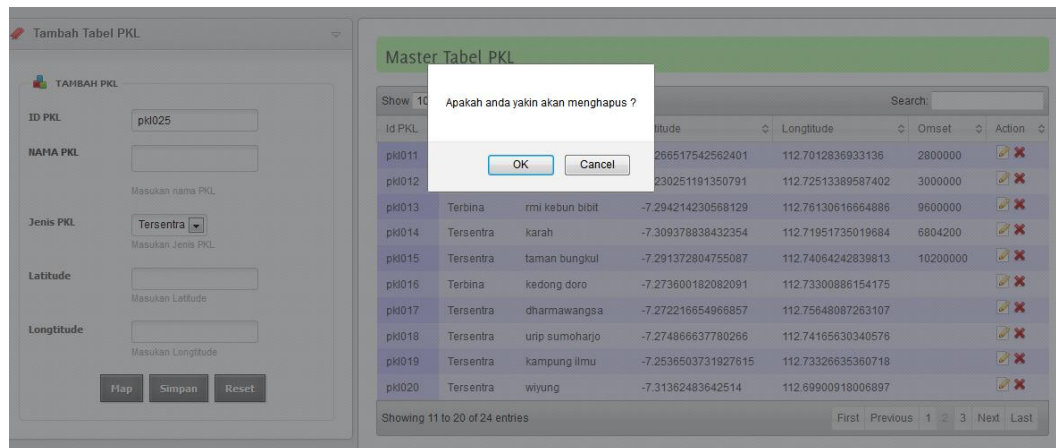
Tambah Tabel PKL

TAMBAH PKL

ID PKL pkl025

NAMA PKL

Masukan nama PKL

Jenis PKL Tersentra

Masukan Jenis PKL

Latitude

Masukan Latitude

Longtitude

Masukan Longtitude

Map Simpan Reset

Master Tabel PKL

Show 10

Search:

Apakah anda yakin akan menghapus ?

OK Cancel

| Id PKL | | | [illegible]titude | Longtitude | Omset | Action |
|---|---|---|---|---|---|---|
| pkl011 | | | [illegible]266517542562401 | 112.7012836933136 | 2800000 | |
| pkl012 | | | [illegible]230251191350791 | 112.72513389587402 | 3000000 | |
| pkl013 | Terbina | rmi kebun bibit | -7.294214230568129 | 112.76130616664886 | 9600000 | |
| pkl014 | Tersentra | karah | -7.309378838432354 | 112.71951735019684 | 6804200 | |
| pkl015 | Tersentra | taman bungkul | -7.291372804755087 | 112.74064242839813 | 10200000 | |
| pkl016 | Terbina | kedong doro | -7.273600182082091 | 112.73300886154175 | | |
| pkl017 | Tersentra | dharmawangsa | -7.272216654966857 | 112.75648087263107 | | |
| pkl018 | Tersentra | urip sumoharjo | -7.274866637780266 | 112.74165630340576 | | |
| pkl019 | Tersentra | kampung ilmu | -7.2536503731927615 | 112.73326635360718 | | |
| pkl020 | Tersentra | wiyung | -7.31362483642514 | 112.69900918006897 | | |

Showing 11 to 20 of 24 entries

First Previous 1 2 3 Next Last